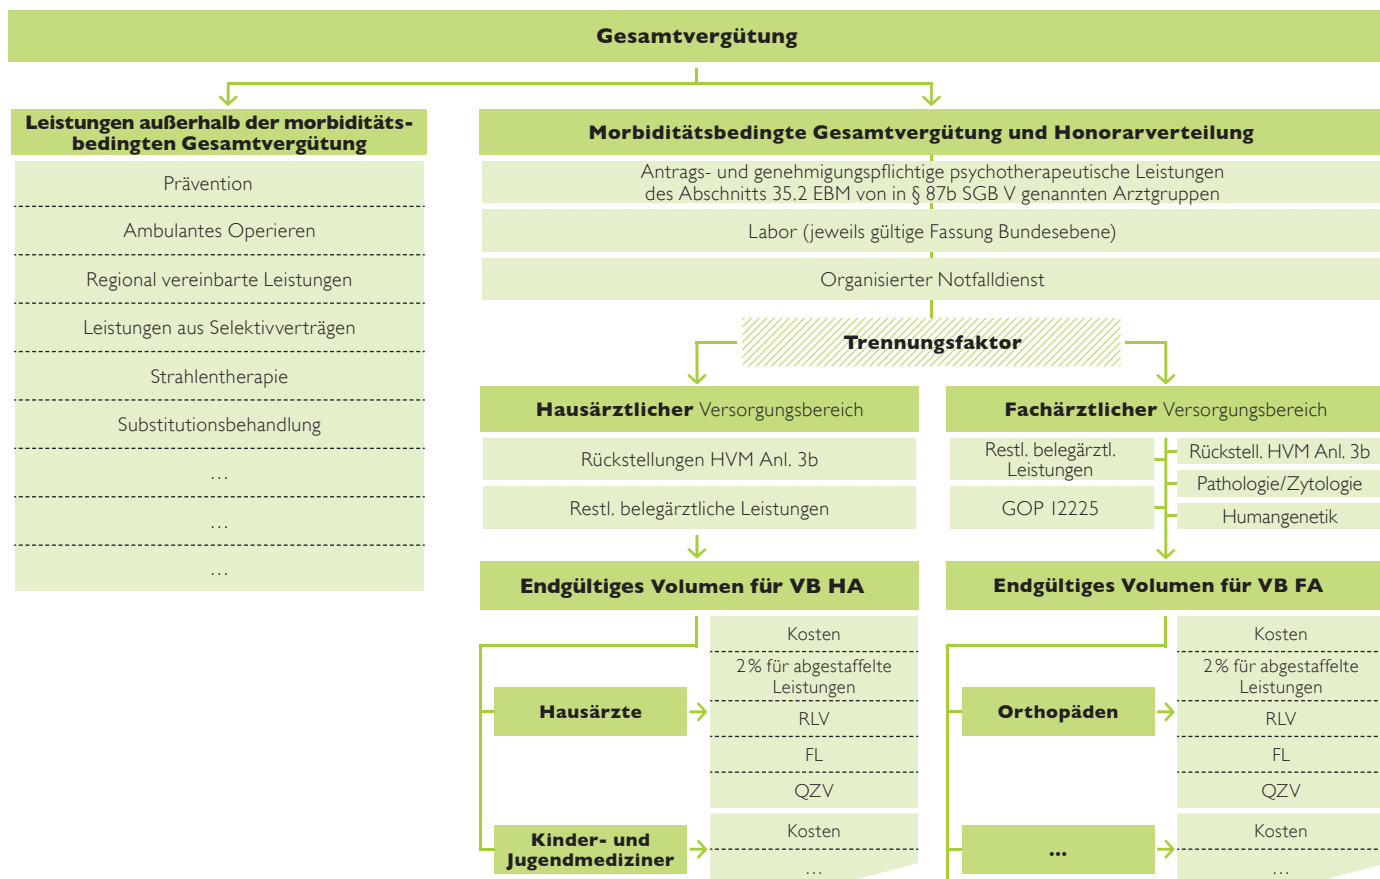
Gesamtvergütung

Leistungen außerhalb der morbiditätsbedingten Gesamtvergütung

Prävention

Ambulantes Operieren

Regional vereinbarte Leistungen

Leistungen aus Selektivverträgen

Strahlentherapie

Substitutionsbehandlung

...

...

...

Morbiditätsbedingte Gesamtvergütung und Honorarverteilung

Antrags- und genehmigungspflichtige psychotherapeutische Leistungen des Abschnitts 35.2 EBM von in § 87b SGB V genannten Arztgruppen

Labor (jeweils gültige Fassung Bundesebene)

Organisierter Notfalldienst

Trennungsfaktor

Hausärztlicher Versorgungsbereich

Rückstellungen HVM Anl. 3b

Restl. belegärztliche Leistungen

Endgültiges Volumen für VB HA

Hausärzte

Kosten

2% für abgestaffelte Leistungen

RLV

FL

QZV

Kinder- und Jugendmediziner

Kosten

...

Fachärztlicher Versorgungsbereich

Restl. belegärztl. Leistungen

GOP 12225

Rückstell. HVM Anl. 3b

Pathologie/Zytologie

Humangenetik

Endgültiges Volumen für VB FA

Orthopäden

Kosten

2% für abgestaffelte Leistungen

RLV

FL

QZV

...

Kosten

...